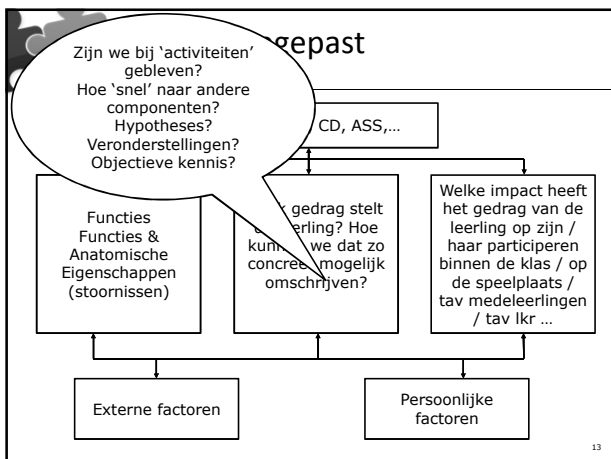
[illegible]gepast

Zijn we bij 'activiteiten' gebleven?
Hoe 'snel' naar andere componenten?
Hypotheses?
Veronderstellingen?
Objectieve kennis?

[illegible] CD, ASS,…

Functies
Functies & Anatomische Eigenschappen (stoornissen)

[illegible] gedrag stelt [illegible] leerling? Hoe kun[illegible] we dat zo concre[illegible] mogelijk omschrijven?

Welke impact heeft het gedrag van de leerling op zijn / haar participeren binnen de klas / op de speelplaats / tav medeleerlingen / tav lkr …

Externe factoren

Persoonlijke factoren

13